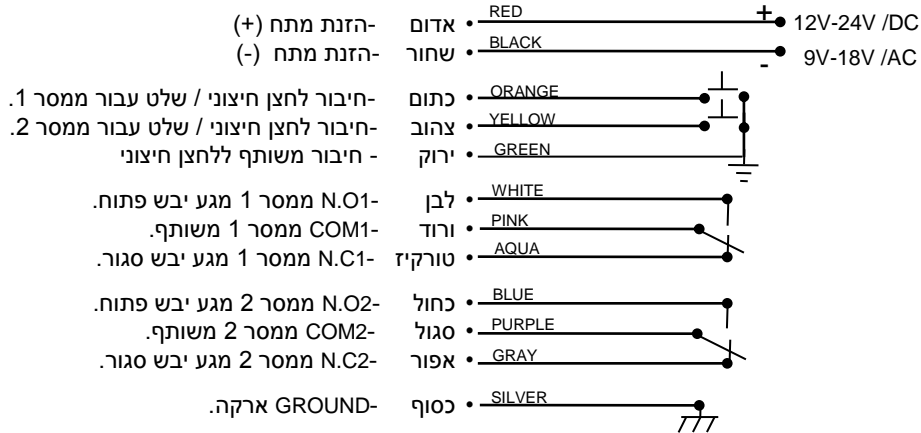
-הזנת מתח (+) • אדום RED + 12V-24V /DC
-הזנת מתח (-) • שחור BLACK - 9V-18V /AC

-חיבור לחצן חיצוני / שלט עבור ממסר 1. • כתום ORANGE
-חיבור לחצן חיצוני / שלט עבור ממסר 2. • צהוב YELLOW
- חיבור משותף ללחצן חיצוני • ירוק GREEN

-N.O1 ממסר 1 מגע יבש פתוח. • לבן WHITE
-COM1 ממסר 1 משותף. • ורוד PINK
-N.C1 ממסר 1 מגע יבש סגור. • טורקיז AQUA

-N.O2 ממסר 2 מגע יבש פתוח. • כחול BLUE
-COM2 ממסר 2 משותף. • סגול PURPLE
-N.C2 ממסר 2 מגע יבש סגור. • אפור GRAY

-GROUND ארקה. • כסוף SILVER